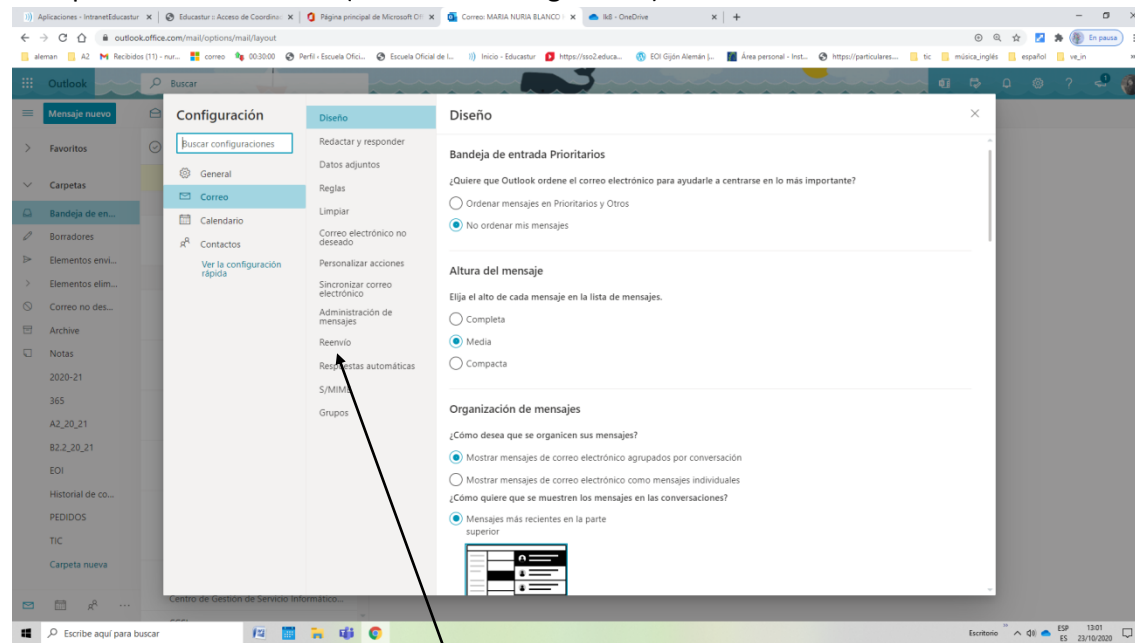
Aplicaciones - IntranetEducastur | Educastur :: Acceso de Coordina | Página principal de Microsoft Of | Correo: MARIA NURIA BLANCO | Ik8 - OneDrive | +

outlook.office.com/mail/options/mail/layout

En pausa

aleman | A2 | Recibidos (11) - nur... | correo | 00:30:00 | Perfil - Escuela Ofici... | Escuela Oficial de I... | Inicio - Educastur | https://sso2.educa... | EOI Gijón Alemán |... | Área personal - Inst... | https://particulares... | tic | música_inglés | español | ve_in

Outlook | Buscar

Mensaje nuevo

Favoritos

Carpetas

Bandeja de en...

Borradores

Elementos envi...

Elementos elim...

Correo no des...

Archive

Notas

2020-21

365

A2_20_21

B2.2_20_21

EOI

Historial de co...

PEDIDOS

TIC

Carpeta nueva

Centro de Gestión de Servicio Informático...

Configuración

Buscar configuraciones

General

Correo

Calendario

Contactos

Ver la configuración rápida

Diseño

Redactar y responder

Datos adjuntos

Reglas

Limpiar

Correo electrónico no deseado

Personalizar acciones

Sincronizar correo electrónico

Administración de mensajes

Reenvío

Respuestas automáticas

S/MIME

Grupos

Diseño

Bandeja de entrada Prioritarios

¿Quiere que Outlook ordene el correo electrónico para ayudarle a centrarse en lo más importante?

Ordenar mensajes en Prioritarios y Otros

No ordenar mis mensajes

Altura del mensaje

Elija el alto de cada mensaje en la lista de mensajes.

Completa

Media

Compacta

Organización de mensajes

¿Cómo desea que se organicen sus mensajes?

Mostrar mensajes de correo electrónico agrupados por conversación

Mostrar mensajes de correo electrónico como mensajes individuales

¿Cómo quiere que se muestren los mensajes en las conversaciones?

Mensajes más recientes en la parte superior

Escribe aquí para buscar

Escritorio | ESP ES | 13:01 23/10/2020